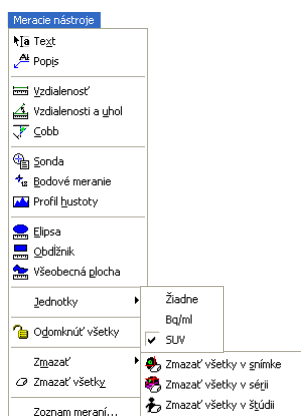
Meracie nástroje

Text
Popis

Vzdialenosť
Vzdialenosti a uhol
Cobb

Sonda
Bodové meranie
Profil hustoty

Elipsa
Obdĺžnik
Všeobecná plocha

Jednotky
Žiadne
Bq/ml
SUV

Odomknúť všetky

Zmazať
Zmazať všetky v snímke
Zmazať všetky v sérii
Zmazať všetky v štúdii
Zmazať všetky

Zoznam meraní...